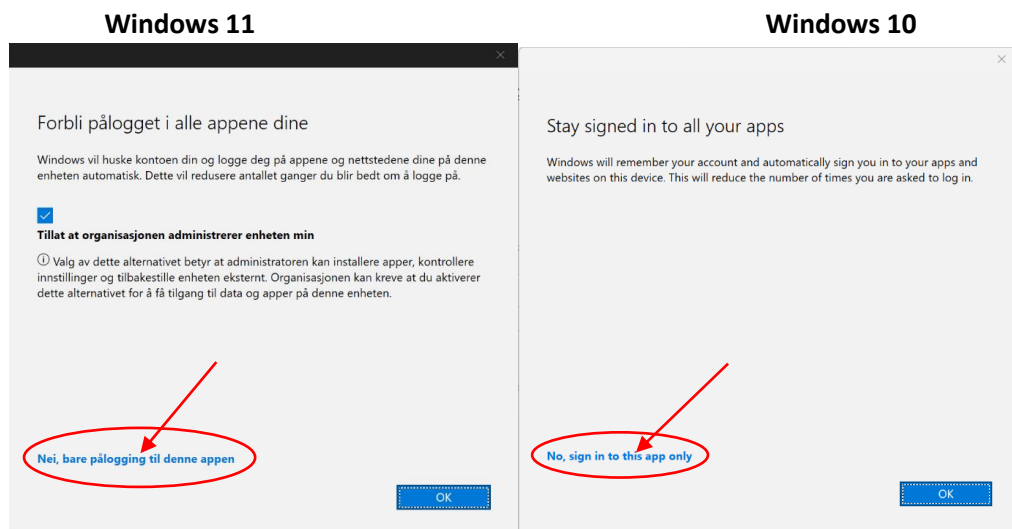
Windows 11

Forbli pålogget i alle appene dine

Windows vil huske kontoen din og logge deg på appene og nettstedene dine på denne enheten automatisk. Dette vil redusere antallet ganger du blir bedt om å logge på.

Tillat at organisasjonen administrerer enheten min

ⓘ Valg av dette alternativet betyr at administratoren kan installere apper, kontrollere innstillinger og tilbakestille enheten eksternt. Organisasjonen kan kreve at du aktiverer dette alternativet for å få tilgang til data og apper på denne enheten.

Nei, bare pålogging til denne appen

OK

Windows 10

Stay signed in to all your apps

Windows will remember your account and automatically sign you in to your apps and websites on this device. This will reduce the number of times you are asked to log in.

No, sign in to this app only

OK